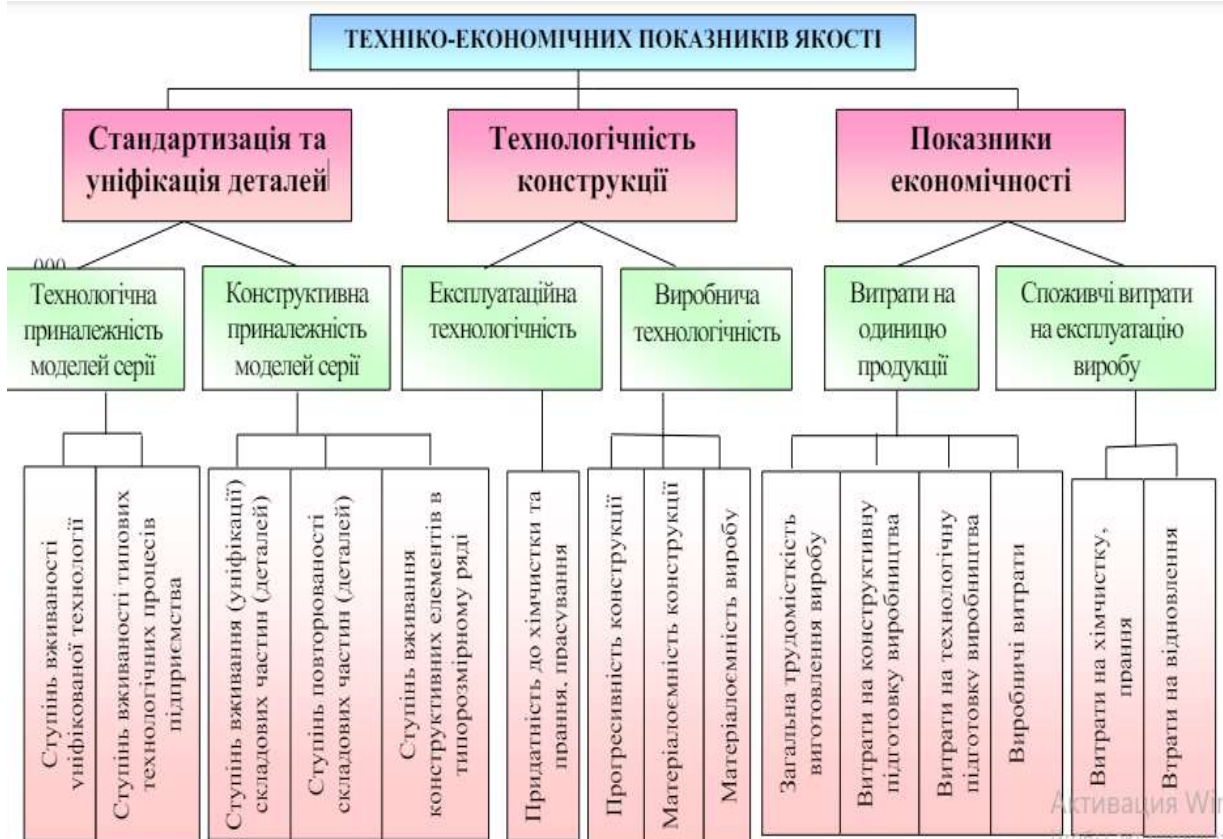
ТЕХНІКО-ЕКОНОМІЧНИХ ПОКАЗНИКІВ ЯКОСТІ

Стандартизація та уніфікація деталей

Технологічність конструкції

Показники економічності

Технологічна приналежність моделей серії

Конструктивна приналежність моделей серії

Експлуатаційна технологічність

Виробнича технологічність

Витрати на одиницю продукції

Споживчі витрати на експлуатацію виробу

Ступінь вживаності уніфікованої технології

Ступінь вживаності типових технологічних процесів підприємства

Ступінь вживання (уніфікації) складових частин (деталей)

Ступінь повторюваності складових частин (деталей)

Ступінь вживання конструктивних елементів в типорозмірному ряді

Придатність до хімчистки та прання, прасування

Прогресивність конструкції

Матеріалоємність конструкції

Матеріалоємність виробу

Загальна трудомісткість виготовлення виробу

Витрати на конструктивну підготовку виробництва

Витрати на технологічну підготовку виробництва

Виробничі витрати

Витрати на хімчистку, прання

Втрати на відновлення

Активация Wi